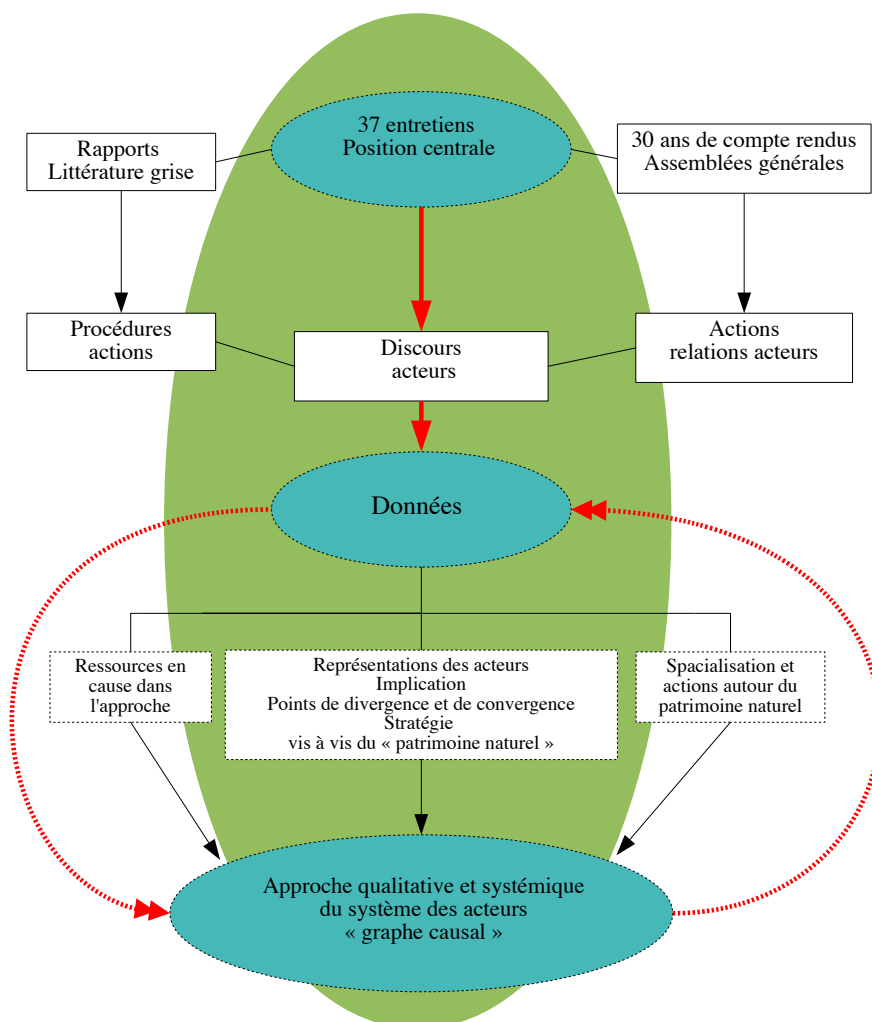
Rapports
Littérature grise

37 entretiens
Position centrale

30 ans de compte rendus
Assemblées générales

Procédures
actions

Discours
acteurs

Actions
relations acteurs

Données

Ressources en cause dans l'approche

Représentations des acteurs
Implication
Points de divergence et de convergence
Stratégie
vis à vis du « patrimoine naturel »

Spacialisation et actions autour du patrimoine naturel

Approche qualitative et systémique
du système des acteurs
« graphe causal »